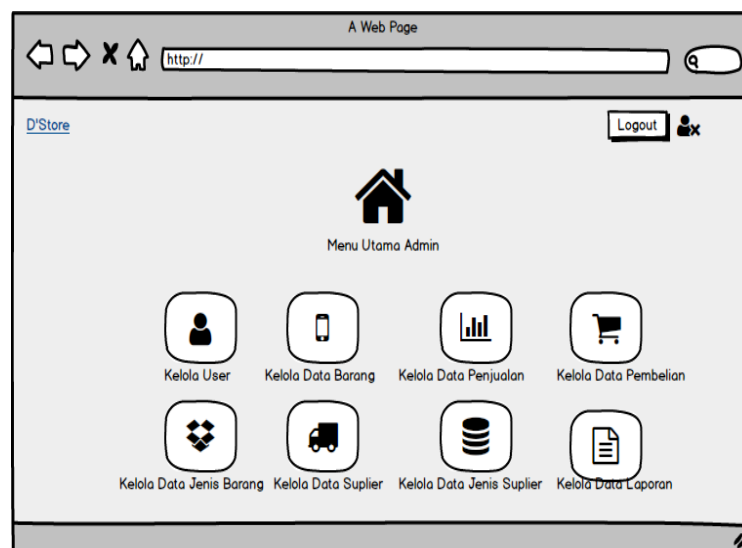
A Web Page

http://

D'Store

Logout

Menu Utama Admin

Kelola User

Kelola Data Barang

Kelola Data Penjualan

Kelola Data Pembelian

Kelola Data Jenis Barang

Kelola Data Suplier

Kelola Data Jenis Suplier

Kelola Data Laporan